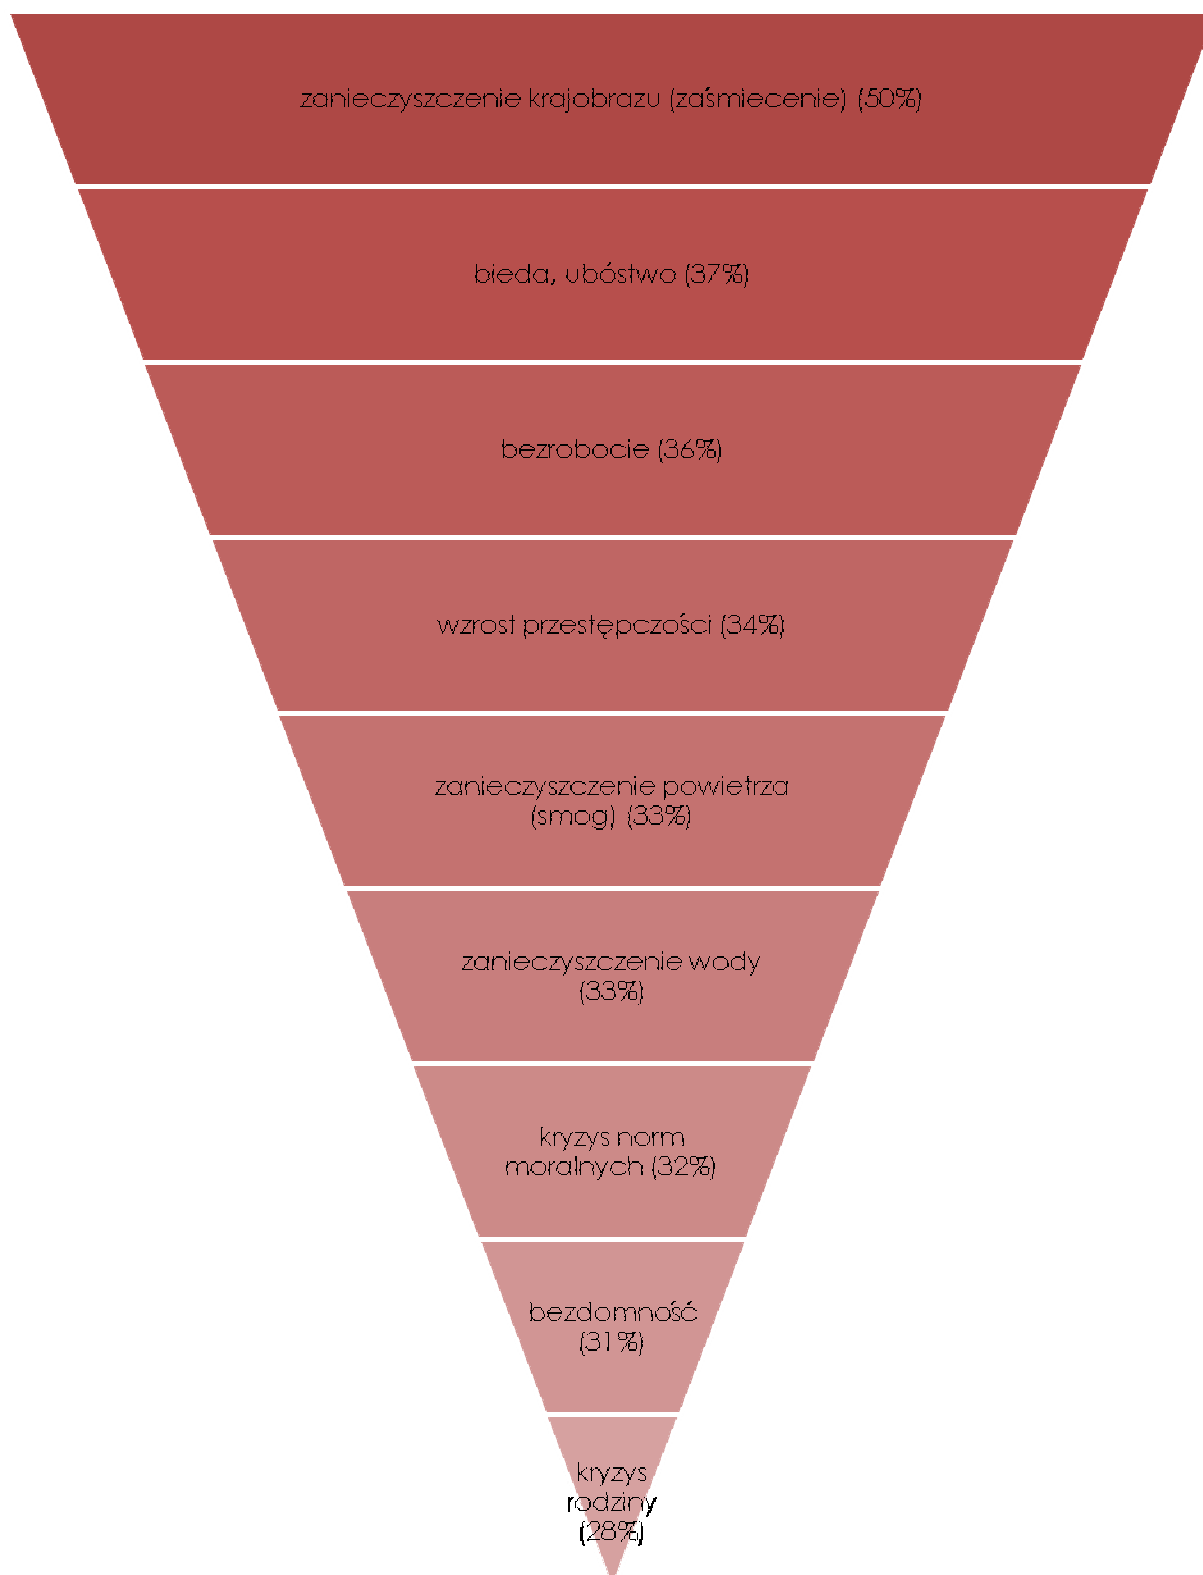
zanieczyszczenie krajobrazu (zaśmiecenie) (50%)

bieda, ubóstwo (37%)

bezrobocie (36%)

wzrost przestępczości (34%)

zanieczyszczenie powietrza (smog) (33%)

zanieczyszczenie wody (33%)

kryzys norm moralnych (32%)

bezdomność (31%)

kryzys rodziny (28%)